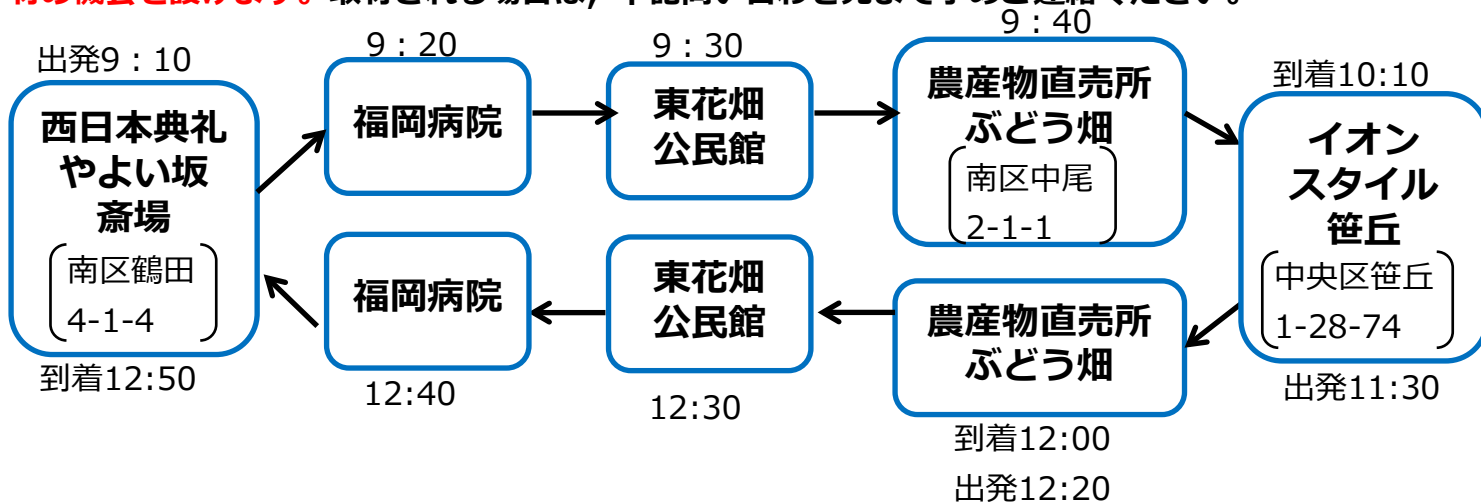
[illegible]

出発9：10

西日本典礼 やよい坂 斎場

南区鶴田 4-1-4

到着12:50

9：20

福岡病院

9：30

東花畑 公民館

9：40

農産物直売所 ぶどう畑

南区中尾 2-1-1

到着10:10

イオン スタイル 笹丘

中央区笹丘 1-28-74

出発11:30

農産物直売所 ぶどう畑

到着12:00

出発12:20

東花畑 公民館

12:30

福岡病院

12:40